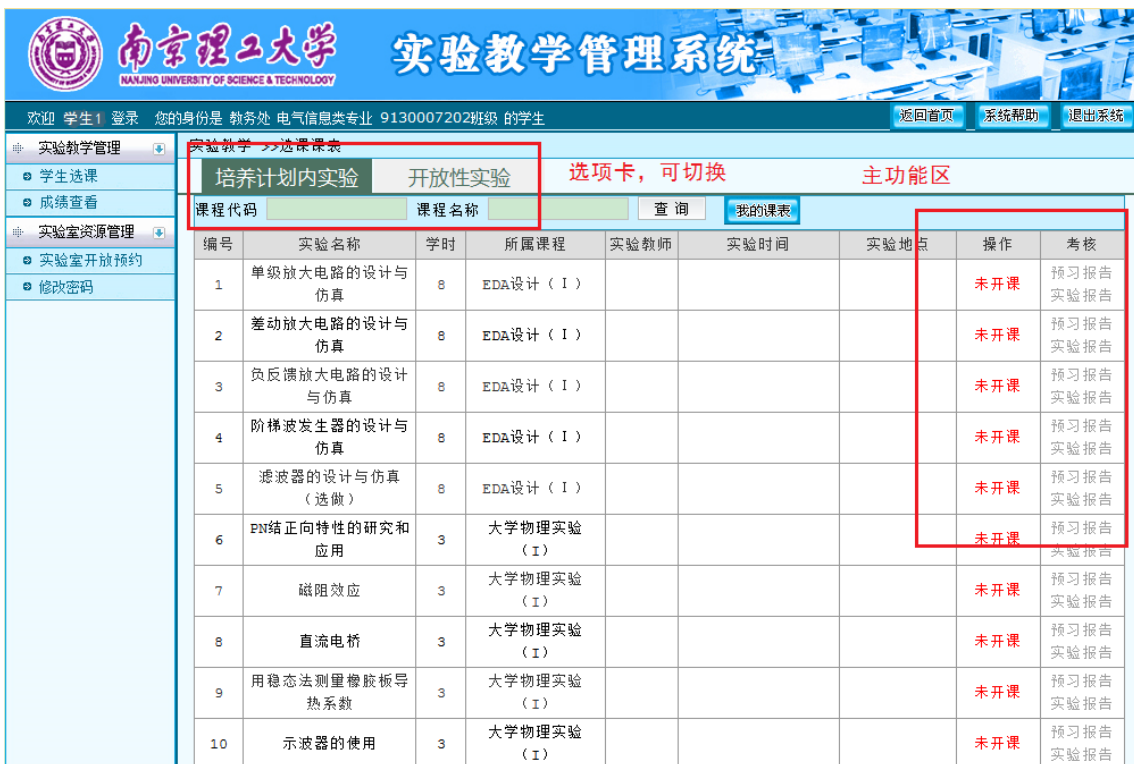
南京理工大学
NANJING UNIVERSITY OF SCIENCE & TECHNOLOGY
实验教学管理系统

欢迎 学生1 登录 您的身份是 教务处 电气信息类专业 9130007202班级 的学生

返回首页 系统帮助 退出系统

实验教学管理
学生选课
成绩查看
实验室资源管理
实验室开放预约
修改密码

实验教学 >>选课课表

培养计划内实验 开放性实验

选项卡，可切换

主功能区

课程代码 课程名称 查 询 我的课表

| 编号 | 实验名称 | 学时 | 所属课程 | 实验教师 | 实验时间 | 实验地点 | 操作 | 考核 |
|---|---|---|---|---|---|---|---|---|
| 1 | 单级放大电路的设计与仿真 | 8 | EDA设计（Ⅰ） | | | | 未开课 | 预习报告 实验报告 |
| 2 | 差动放大电路的设计与仿真 | 8 | EDA设计（Ⅰ） | | | | 未开课 | 预习报告 实验报告 |
| 3 | 负反馈放大电路的设计与仿真 | 8 | EDA设计（Ⅰ） | | | | 未开课 | 预习报告 实验报告 |
| 4 | 阶梯波发生器的设计与仿真 | 8 | EDA设计（Ⅰ） | | | | 未开课 | 预习报告 实验报告 |
| 5 | 滤波器的设计与仿真（选做） | 8 | EDA设计（Ⅰ） | | | | 未开课 | 预习报告 实验报告 |
| 6 | PN结正向特性的研究和应用 | 3 | 大学物理实验（Ⅰ） | | | | 未开课 | 预习报告 实验报告 |
| 7 | 磁阻效应 | 3 | 大学物理实验（Ⅰ） | | | | 未开课 | 预习报告 实验报告 |
| 8 | 直流电桥 | 3 | 大学物理实验（Ⅰ） | | | | 未开课 | 预习报告 实验报告 |
| 9 | 用稳态法测量橡胶板导热系数 | 3 | 大学物理实验（Ⅰ） | | | | 未开课 | 预习报告 实验报告 |
| 10 | 示波器的使用 | 3 | 大学物理实验（Ⅰ） | | | | 未开课 | 预习报告 实验报告 |